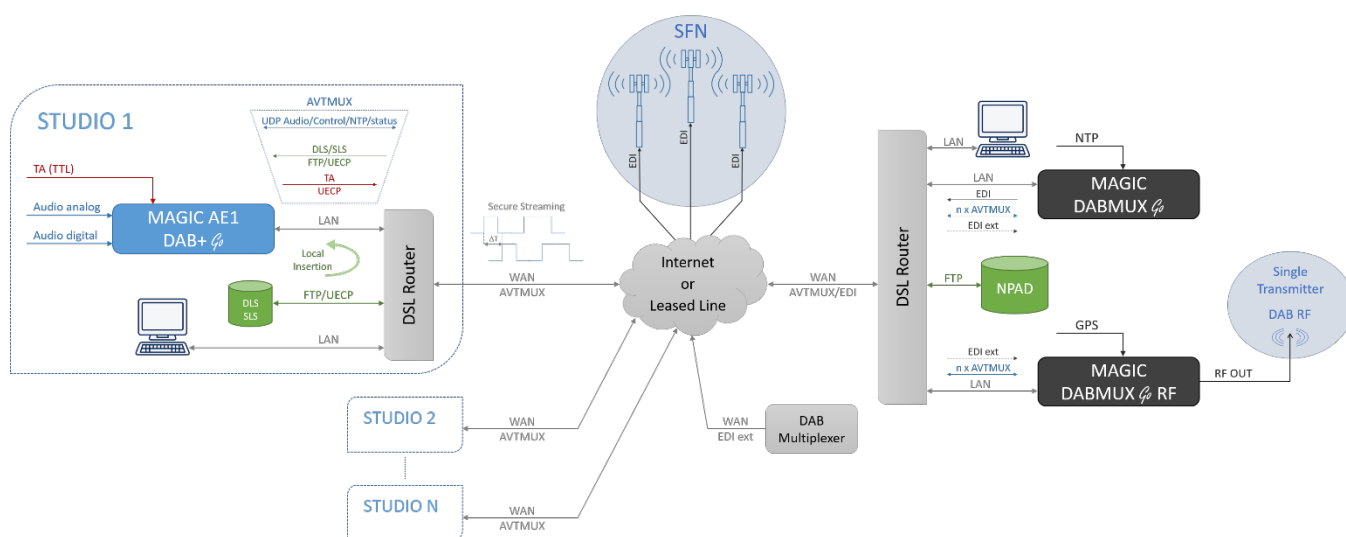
STUDIO 1

AVTMUX
UDP Audio/Control/NTP/status
DLS/SLS
FTP/UECP
TA
UECP

TA (TTL)
Audio analog
Audio digital
MAGIC AE1
DAB+ Go
LAN
Local Insertion
DLS
SLS
FTP/UECP
LAN
DSL Router

Secure Streaming
ΔT
WAN
AVTMUX

SFN
EDI
EDI
EDI

Internet
or
Leased Line

WAN
AVTMUX/EDI

STUDIO 2
WAN
AVTMUX

STUDIO N
WAN
AVTMUX

WAN
EDI ext
DAB
Multiplexer

DSL Router
LAN
LAN
EDI
n x AVTMUX
EDI ext
NTP
MAGIC
DABMUX Go
FTP
NPAD
GPS
EDI ext
n x AVTMUX
LAN
MAGIC
DABMUX Go RF
RF OUT
Single
Transmitter
DAB RF